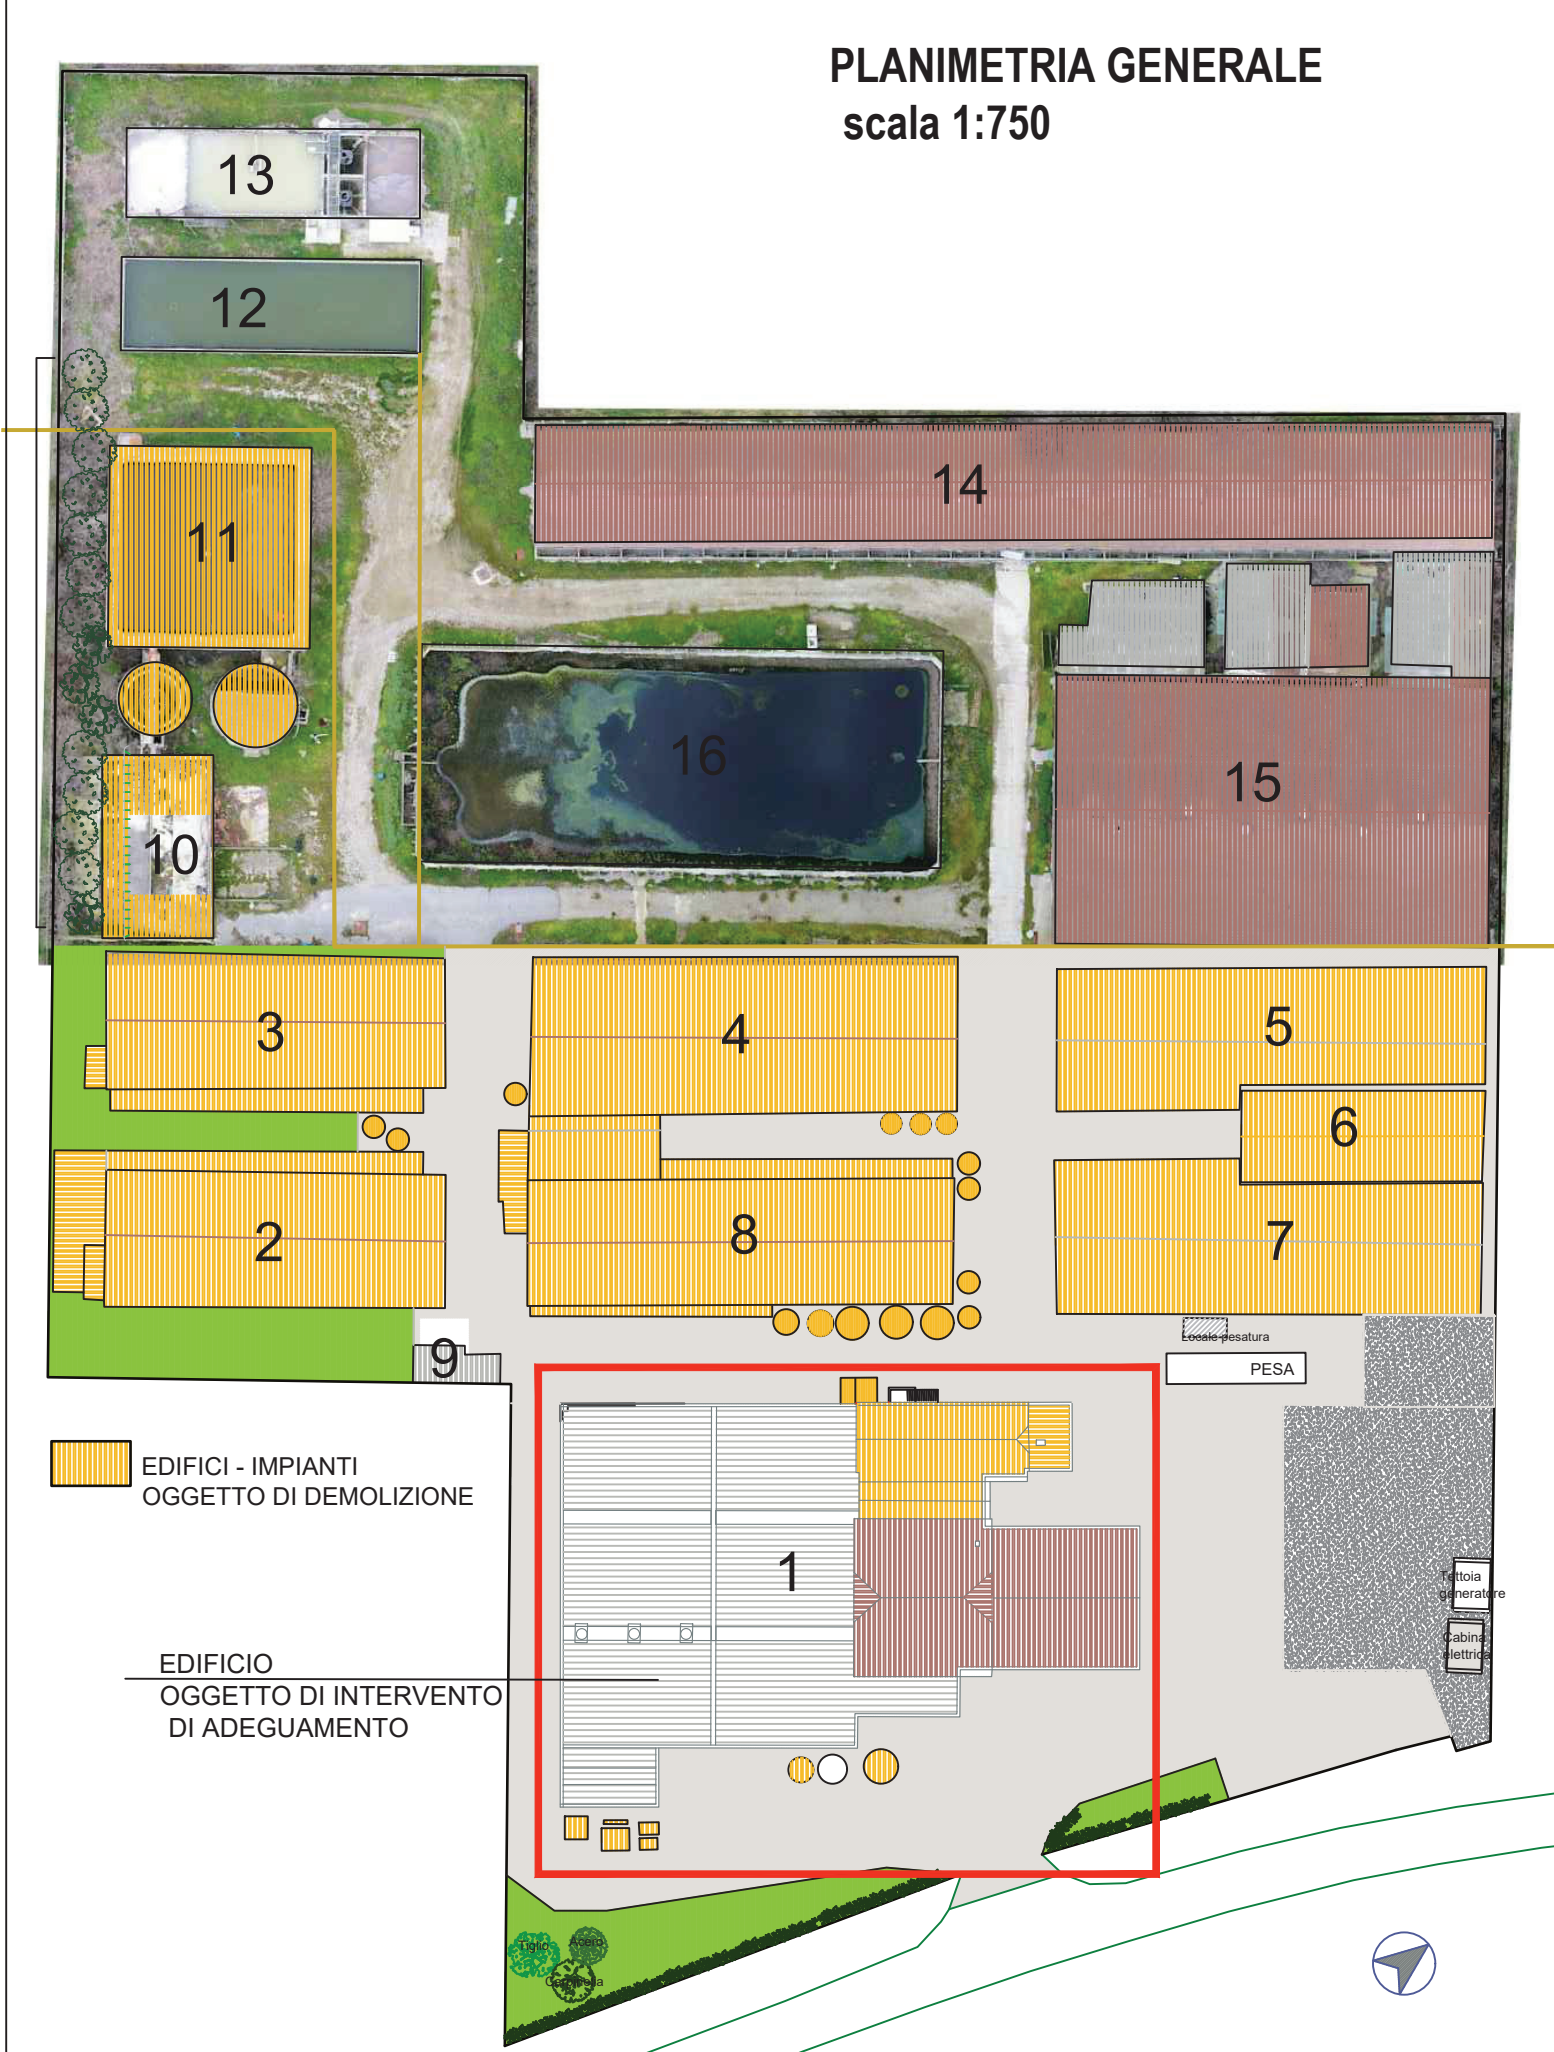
PLANIMETRIA GENERALE
scala 1:750

13
12
14
11
16
15
10
3
4
5
6
2
8
7
9
Locale pesatura
PESA
1
Tettoia generatore
Cabina elettrica

EDIFICI - IMPIANTI
OGGETTO DI DEMOLIZIONE

EDIFICIO
OGGETTO DI INTERVENTO
DI ADEGUAMENTO

Tiglio
Acero
Carpinella